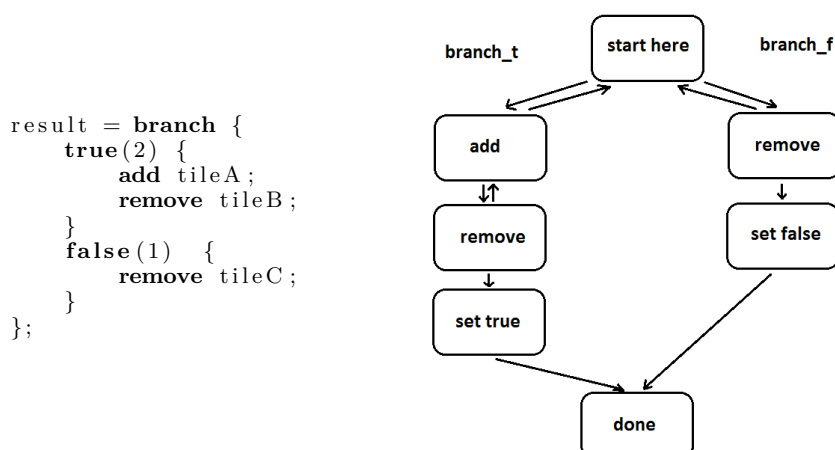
result = branch {
    true(2) {
        add tileA;
        remove tileB;
    }
    false(1) {
        remove tileC;
    }
};

branch_t

start here

branch_f

add

remove

remove

set false

set true

done